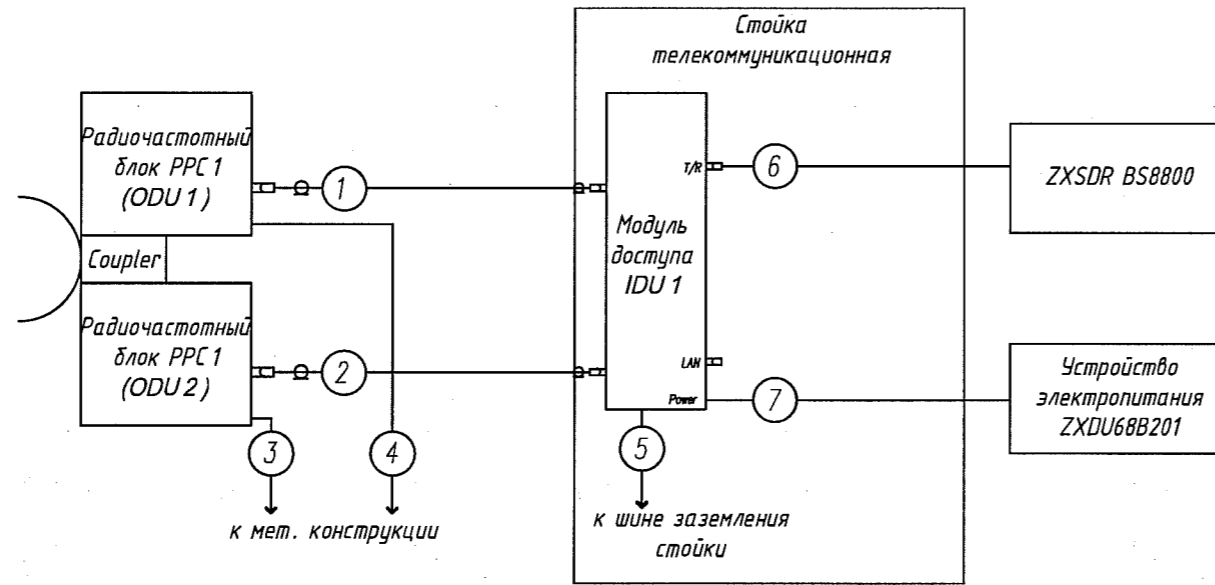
Стойка телекоммуникационная

Радиочастотный блок РРС 1 (ODU 1)

1

Модуль доступа IDU 1

T/R

6

ZXSDR BS8800

Coupler

Радиочастотный блок РРС 1 (ODU 2)

2

LAN

Power

7

Устройство электропитания ZXDU68B201

3

4

5

к мет. конструкции

к шине заземления стойки